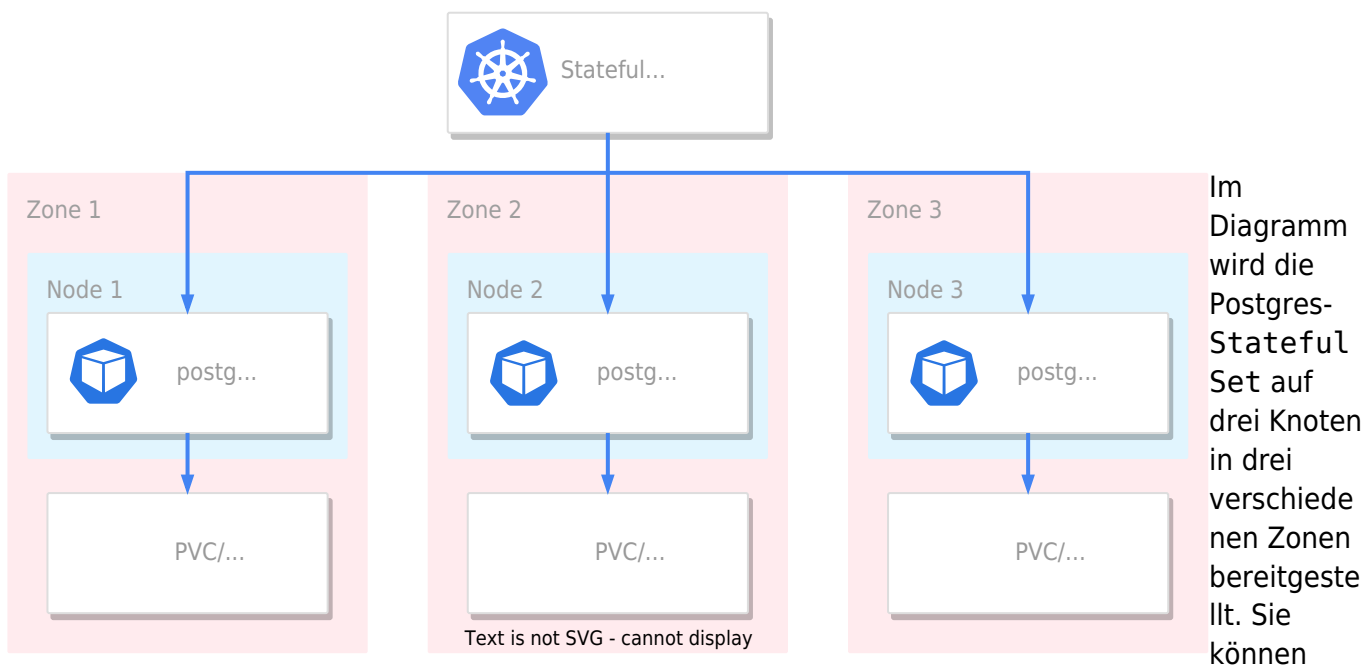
Stateful...

Zone 1

Node 1

postg...

PVC/...

Zone 2

Node 2

postg...

PVC/...

Text is not SVG - cannot display

Zone 3

Node 3

postg...

PVC/...

Im Diagramm wird die Postgres-StatefulSet auf drei Knoten in drei verschiedenen Zonen bereitgestellt. Sie können